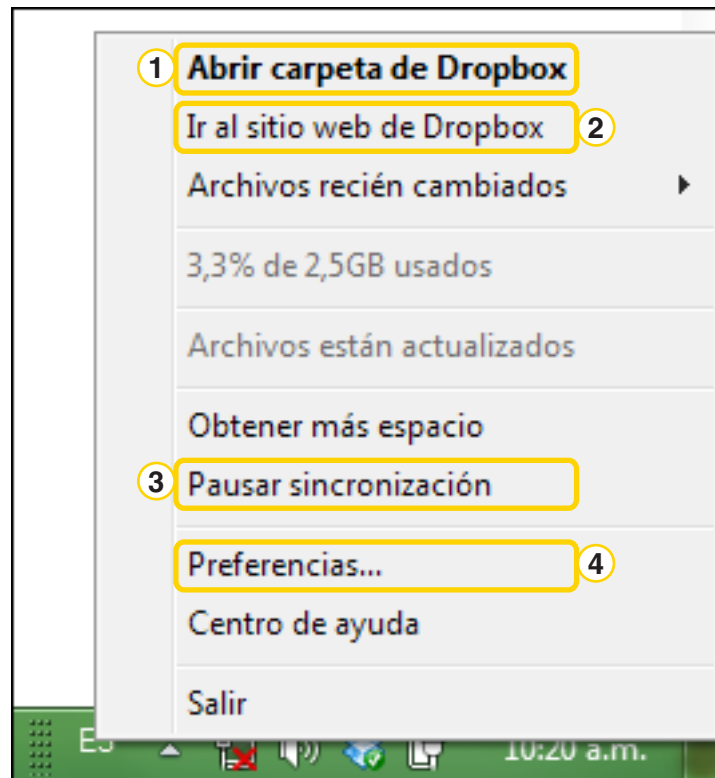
1 Abrir carpeta de Dropbox

Ir al sitio web de Dropbox 2

Archivos recién cambiados

3,3% de 2,5GB usados

Archivos están actualizados

Obtener más espacio

3 Pausar sincronización

Preferencias... 4

Centro de ayuda

Salir

ES

10:20 a.m.